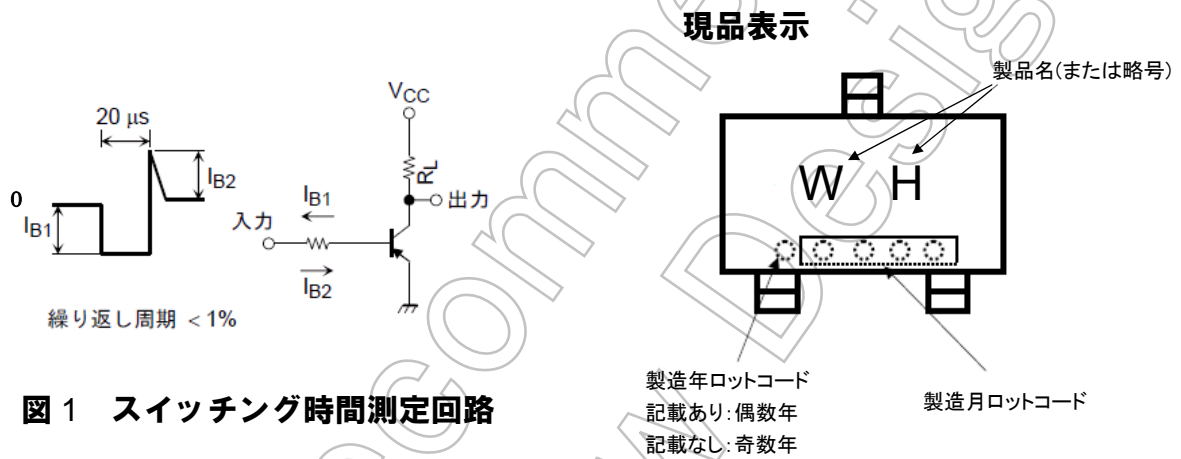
20 μs

$I_{B2}$

0

$I_{B1}$

繰り返し周期 < 1%

$V_{CC}$

$R_L$

$I_{B1}$

出力

入力

$I_{B2}$

図 1 スイッチング時間測定回路

現品表示

製品名(または略号)

W H

製造年ロットコード
記載あり:偶数年
記載なし:奇数年

製造月ロットコード